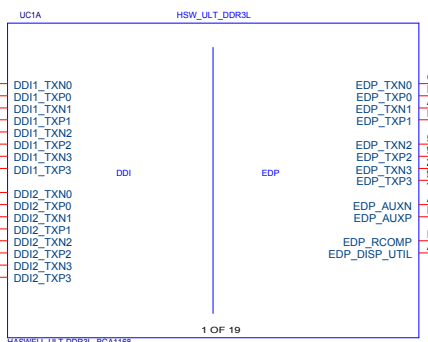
UC1A

HSW_ULT_DDR3L

DDI1_TXN0
DDI1_TXP0
DDI1_TXN1
DDI1_TXP1
DDI1_TXN2
DDI1_TXP2
DDI1_TXN3
DDI1_TXP3

DDI2_TXN0
DDI2_TXP0
DDI2_TXN1
DDI2_TXP1
DDI2_TXN2
DDI2_TXP2
DDI2_TXN3
DDI2_TXP3

DDI

EDP

EDP_TXN0
EDP_TXP0
EDP_TXN1
EDP_TXP1

EDP_TXN2
EDP_TXP2
EDP_TXN3
EDP_TXP3

EDP_AUXN
EDP_AUXP

EDP_RCOMP
EDP_DISP_UTIL

1 OF 19

HASWELL_ULT_DDR3L_BGA1168